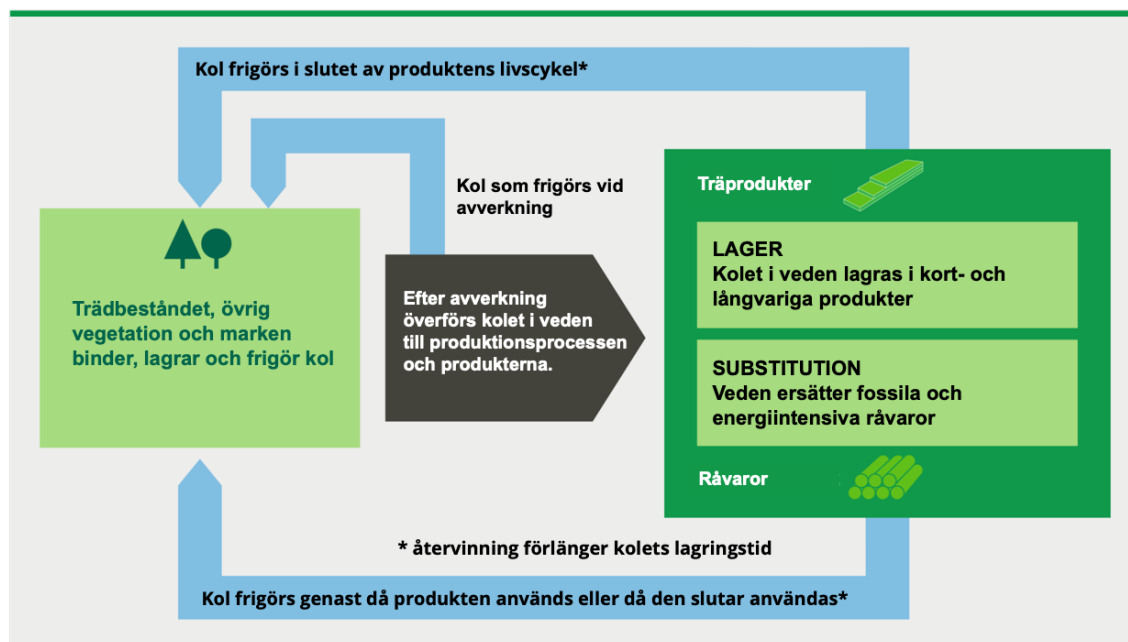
Kol frigörs i slutet av produktens livscykel*

Kol som frigörs vid avverkning

Trädbeståndet, övrig vegetation och marken binder, lagrar och frigör kol

Efter avverkning överförs kolet i veden till produktionsprocessen och produkterna.

Träprodukter

LAGER
Kolet i veden lagras i kort- och långvariga produkter

SUBSTITUTION
Veden ersätter fossila och energiintensiva råvaror

Råvaror

* återvinning förlänger kolets lagringstid

Kol frigörs genast då produkten används eller då den slutar användas*